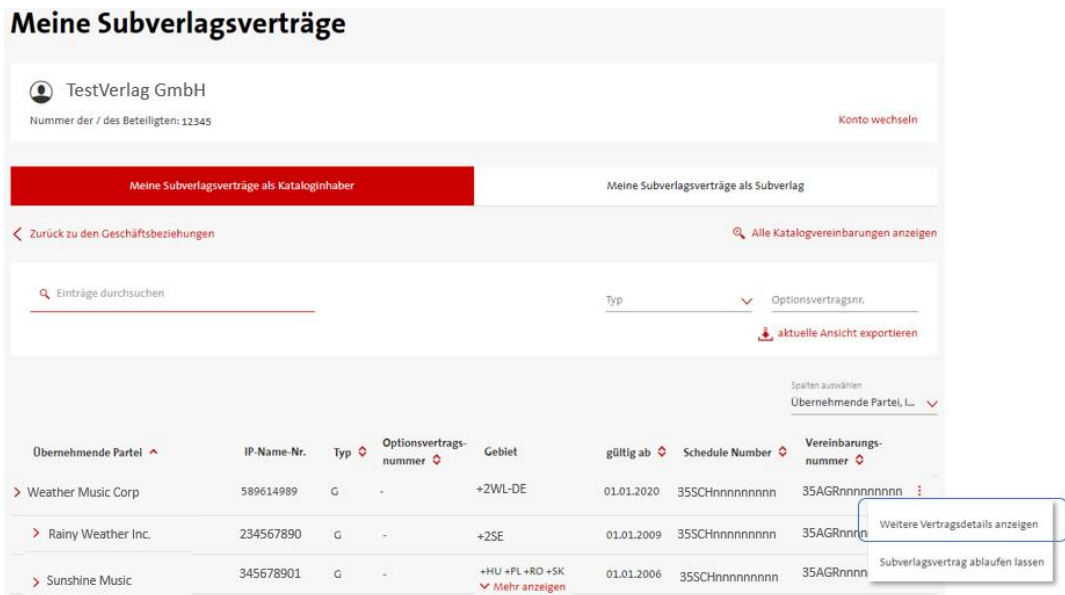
Meine Subverlagsverträge

TestVerlag GmbH

Nummer der / des Beteiligten: 12345

Konto wechseln

Meine Subverlagsverträge als Kataloginhaber

Meine Subverlagsverträge als Subverlag

Zurück zu den Geschäftsbeziehungen

Alle Katalogvereinbarungen anzeigen

Einträge durchsuchen

Typ

Optionsvertragsnr.

aktuelle Ansicht exportieren

Spalten auswählen

Übernehmende Partei, I...

| Übernehmende Partei | IP-Name-Nr. | Typ | Optionsvertragsnummer | Gebiet | gültig ab | Schedule Number | Vereinbarungsnummer |
|---|---|---|---|---|---|---|---|
| Weather Music Corp | 589614989 | G | - | +2WL-DE | 01.01.2020 | 35SCHnnnnnnnnn | 35AGRnnnnnnnnn |
| Rainy Weather Inc. | 234567890 | G | - | +2SE | 01.01.2009 | 35SCHnnnnnnnnn | 35AGRnnnn |
| Sunshine Music | 345678901 | G | - | +HU +PL +RO +SK Mehr anzeigen | 01.01.2006 | 35SCHnnnnnnnnn | 35AGRnnnn |

Weitere Vertragsdetails anzeigen

Subverlagsvertrag ablaufen lassen